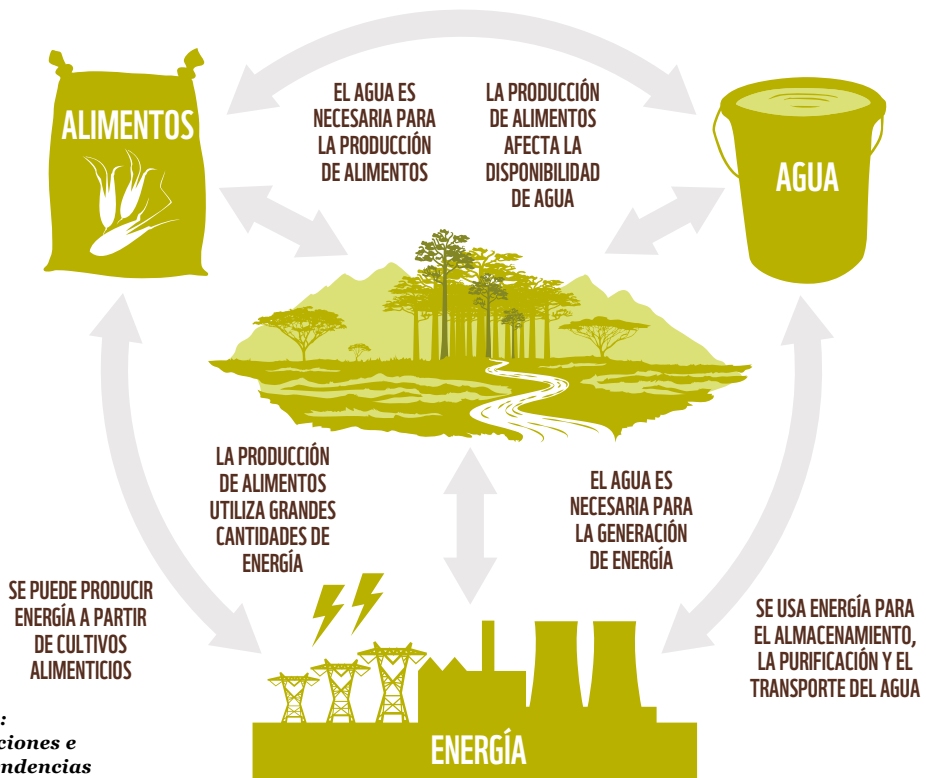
ALIMENTOS

EL AGUA ES NECESARIA PARA LA PRODUCCIÓN DE ALIMENTOS

LA PRODUCCIÓN DE ALIMENTOS AFECTA LA DISPONIBILIDAD DE AGUA

AGUA

LA PRODUCCIÓN DE ALIMENTOS UTILIZA GRANDES CANTIDADES DE ENERGÍA

EL AGUA ES NECESARIA PARA LA GENERACIÓN DE ENERGÍA

SE PUEDE PRODUCIR ENERGÍA A PARTIR DE CULTIVOS ALIMENTICIOS

SE USA ENERGÍA PARA EL ALMACENAMIENTO, LA PURIFICACIÓN Y EL TRANSPORTE DEL AGUA

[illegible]:
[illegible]ciones e
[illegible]ndencias

ENERGÍA